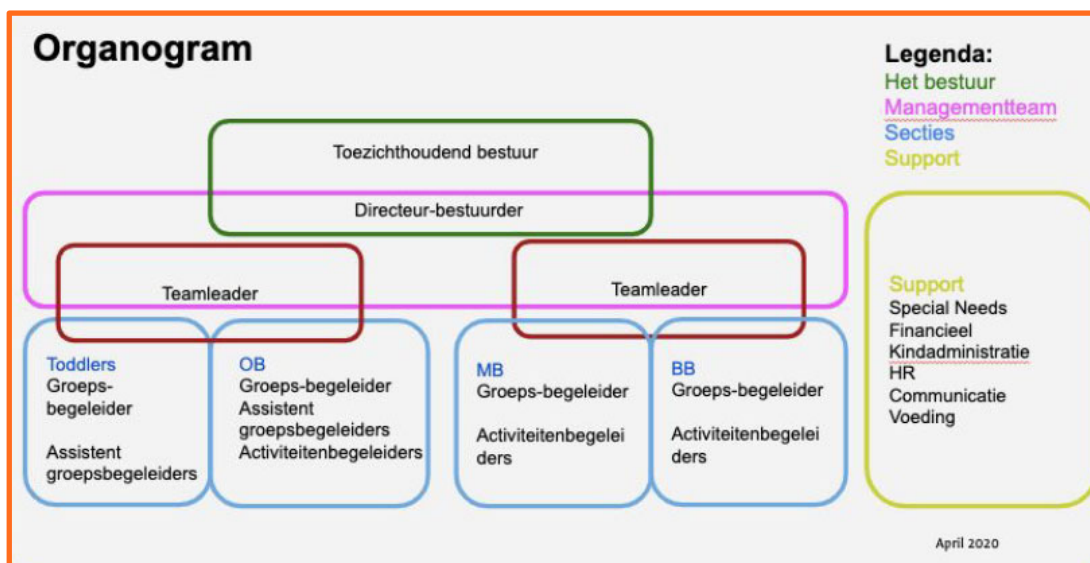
Organogram

Legenda:
Het bestuur
Managementteam
Secties
Support

Toezichthoudend bestuur

Directeur-bestuurder

Teamleader

Teamleader

Toddlers
Groeps-begeleider

Assistent groepsbegeleiders

OB
Groeps-begeleider
Assistent groepsbegeleiders
Activiteitenbegeleiders

MB
Groeps-begeleider

Activiteitenbegeleiders

BB
Groeps-begeleider

Activiteitenbegeleiders

Support
Special Needs
Financieel
Kindadministratie
HR
Communicatie
Voeding

April 2020